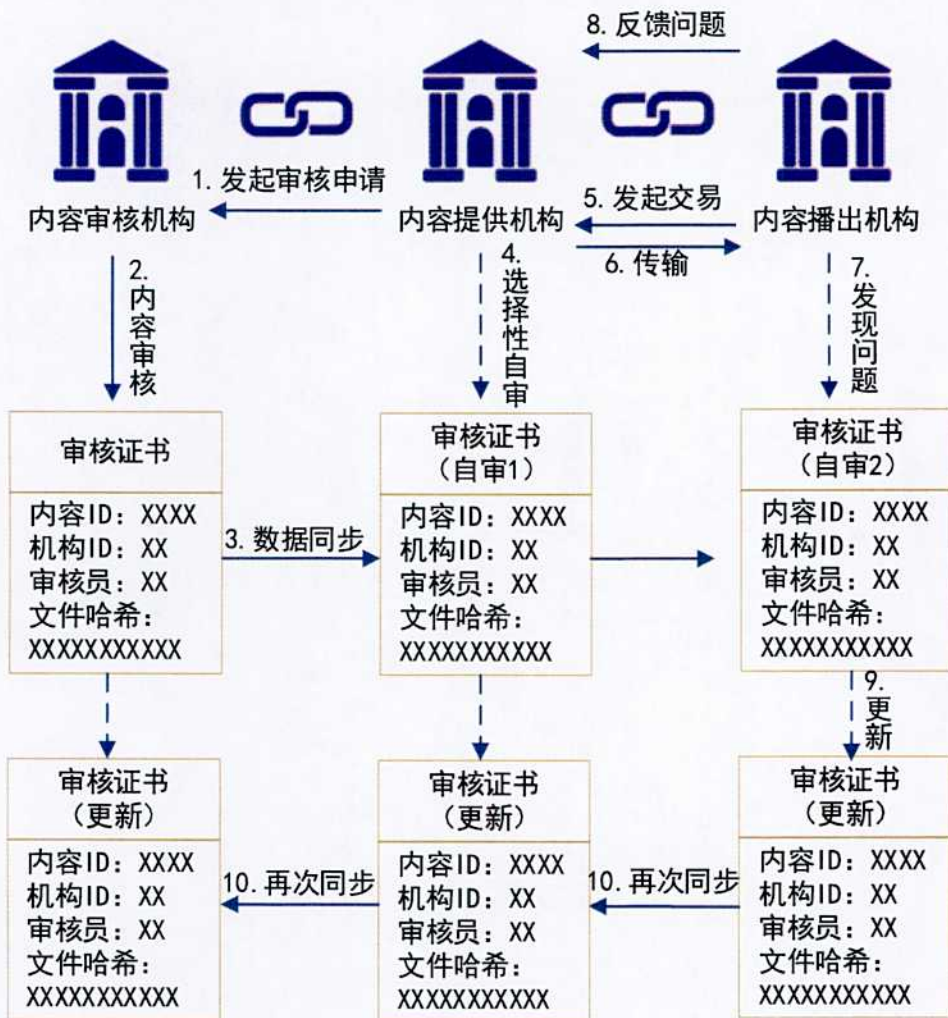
8. 反馈问题

1. 发起审核申请

内容审核机构

内容提供机构

5. 发起交易

内容播出机构

6. 传输

2. 内容审核

4. 选择性自审

7. 发现问题

审核证书

内容ID：XXXX
机构ID：XX
审核员：XX
文件哈希：
XXXXXXXXXXX

3. 数据同步

审核证书
（自审1）

内容ID：XXXX
机构ID：XX
审核员：XX
文件哈希：
XXXXXXXXXXX

审核证书
（自审2）

内容ID：XXXX
机构ID：XX
审核员：XX
文件哈希：
XXXXXXXXXXX

9. 更新

审核证书
（更新）

内容ID：XXXX
机构ID：XX
审核员：XX
文件哈希：
XXXXXXXXXXX

10. 再次同步

审核证书
（更新）

内容ID：XXXX
机构ID：XX
审核员：XX
文件哈希：
XXXXXXXXXXX

10. 再次同步

审核证书
（更新）

内容ID：XXXX
机构ID：XX
审核员：XX
文件哈希：
XXXXXXXXXXX